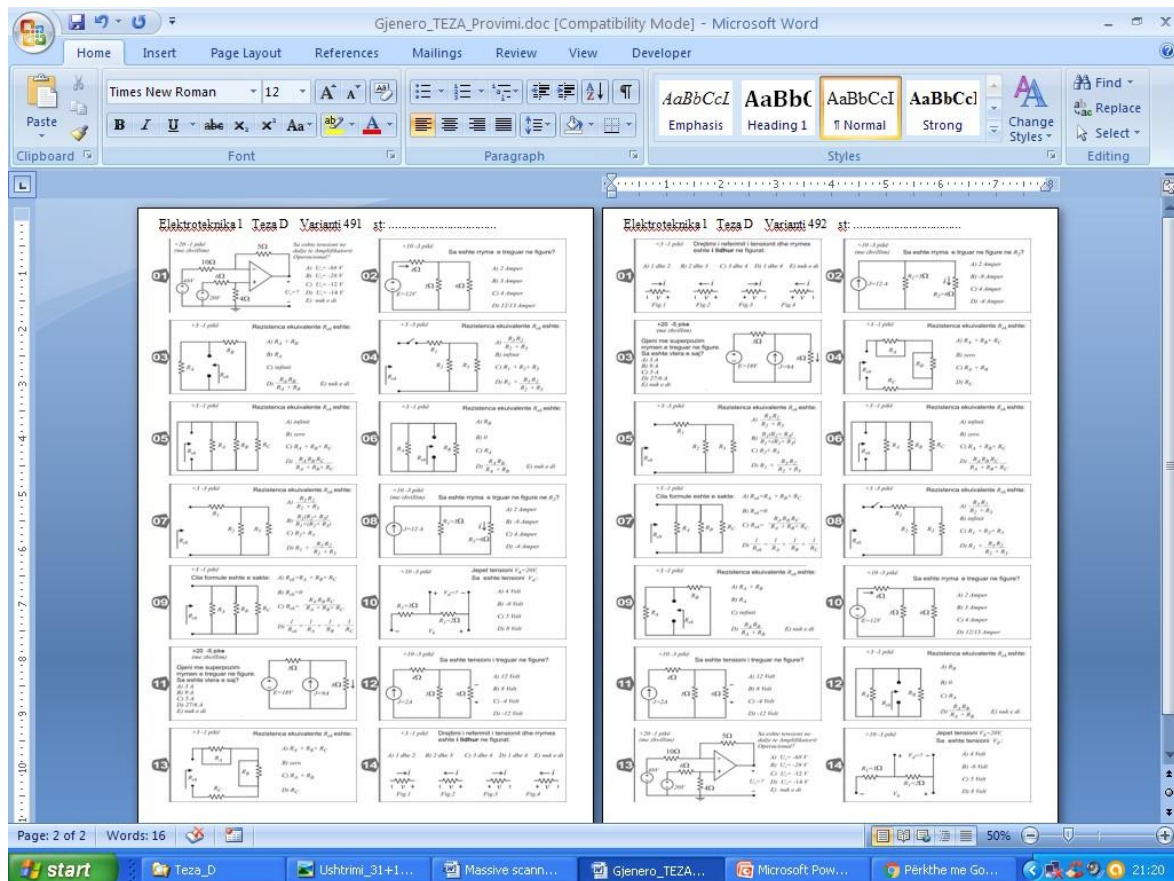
Gjenero_TEZA_Provimi.doc [Compatibility Mode] - Microsoft Word

Home Insert Page Layout References Mailings Review View Developer

Paste
Clipboard
Times New Roman 12
Font
Paragraph
AaBbCcI Emphasis
AaBbC Heading 1
AaBbCcI ¶ Normal
AaBbCcI Strong
Change Styles
Styles
Find
Replace
Select
Editing

Elektroteknika 1 Teza D Varianti 491 st: ...............................

01
Sa eshte tensioni ne dalje te Amplifikatorit Operacional?
A) $U_o$= -48 V
B) $U_o$= -24 V
C) $U_o$= -12 V
D) $U_o$= -16 V
E) nuk e di

02
Sa eshte ryma e treguar ne figure?
A) 2 Amper
B) 3 Amper
C) 4 Amper
D) 12/13 Amper

03
Rezistenca ekuivalente $R_{ek}$ eshte:
A) $R_A + R_B$
B) $R_A$
C) infinit
D) $\frac{R_AR_B}{R_A+R_B}$
E) nuk e di

04
Rezistenca ekuivalente $R_{ek}$ eshte:

05
Rezistenca ekuivalente $R_{ek}$ eshte:
A) infinit
B) zero
C) $R_A + R_B + R_C$

06
Rezistenca ekuivalente $R_{ek}$ eshte:
E) nuk e di

07
Rezistenca ekuivalente $R_{ek}$ eshte:

08
Sa eshte ryma e treguar ne figure ne $R_2$?
A) 2 Amper
B) -8 Amper
C) 4 Amper
D) -4 Amper

09
Cila formule eshte e sakte:
E) nuk e di

10
Jepet tensioni $V_S$=20V. Sa eshte tensioni $V_X$:
A) 4 Volt
B) -8 Volt
C) 5 Volt
D) 8 Volt

11
Gjeni me superpozim rrymen e treguar ne figure. Sa eshte vlera e saj?

12
Sa eshte tensioni i treguar ne figure?
A) 12 Volt
B) 8 Volt
C) -4 Volt
D) -12 Volt

13
Rezistenca ekuivalente $R_{ek}$ eshte:
A) $R_A + R_B + R_C$
B) zero
C) $R_A + R_B$
D) $R_C$

14
Drejtimi i referimit i tensionit dhe rrymes eshte i lidhur ne figurat:
Fig 1 Fig 2 Fig 3 Fig 4

Elektroteknika 1 Teza D Varianti 492 st: ...............................

Page: 2 of 2 Words: 16 50%
start Teza_D Ushtrimi_31+1... Massive scann... Gjenero_TEZA... Microsoft Pow... Përkthe me Go... 21:20